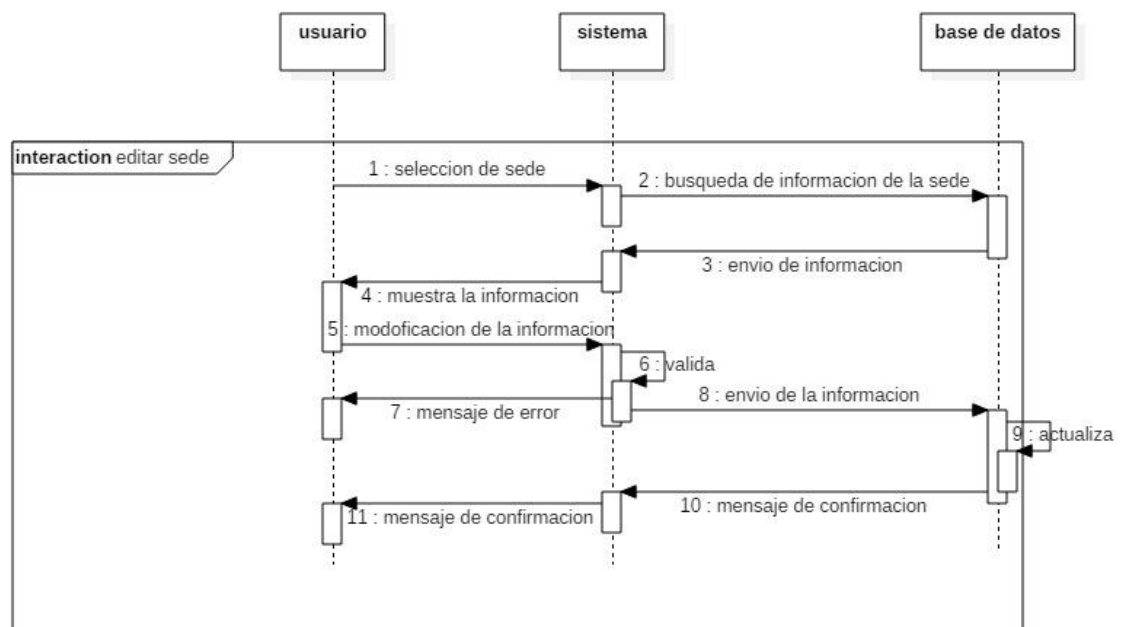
usuario

sistema

base de datos

interaction editar sede

1 : seleccion de sede

2 : busqueda de informacion de la sede

3 : envio de informacion

4 : muestra la informacion

5 : modoficacion de la informacion

6 : valida

8 : envio de la informacion

7 : mensaje de error

9 : actualiza

10 : mensaje de confirmacion

11 : mensaje de confirmacion